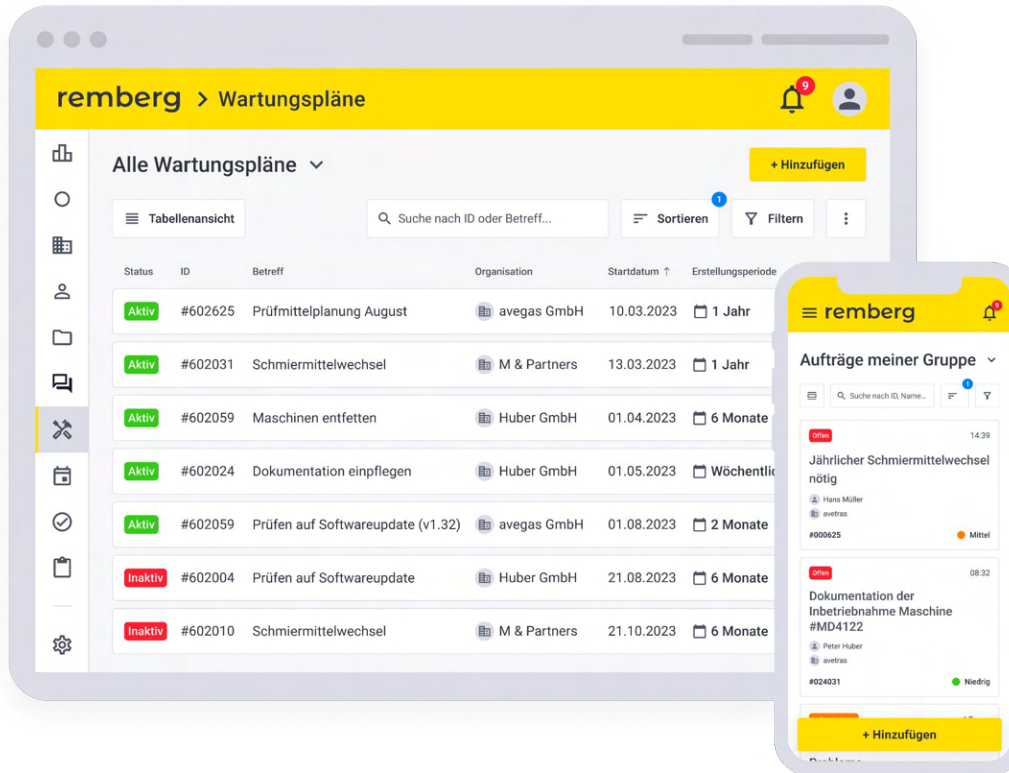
remberg > Wartungspläne

9

Alle Wartungspläne

+ Hinzufügen

Tabellenansicht

Suche nach ID oder Betreff...

1

Sortieren

Filtern

| Status | ID | Betreff | Organisation | Startdatum ↑ | Erstellungsperiode |
|---|---|---|---|---|---|
| Aktiv | #602625 | Prüfmittelplanung August | avegas GmbH | 10.03.2023 | 1 Jahr |
| Aktiv | #602031 | Schmiermittelwechsel | M & Partners | 13.03.2023 | 1 Jahr |
| Aktiv | #602059 | Maschinen entfetten | Huber GmbH | 01.04.2023 | 6 Monate |
| Aktiv | #602024 | Dokumentation einpflegen | Huber GmbH | 01.05.2023 | Wöchentli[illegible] |
| Aktiv | #602059 | Prüfen auf Softwareupdate (v1.32) | avegas GmbH | 01.08.2023 | 2 Monate |
| Inaktiv | #602004 | Prüfen auf Softwareupdate | Huber GmbH | 21.08.2023 | 6 Monate |
| Inaktiv | #602010 | Schmiermittelwechsel | M & Partners | 21.10.2023 | 6 Monate |

remberg

9

Aufträge meiner Gruppe

Suche nach ID, Name...

1

Offen
14:39
Jährlicher Schmiermittelwechsel nötig
Hans Müller
avetras
#000625
Mittel

Offen
08:32
Dokumentation der Inbetriebnahme Maschine #MD4122
Peter Huber
avetras
#024031
Niedrig

+ Hinzufügen